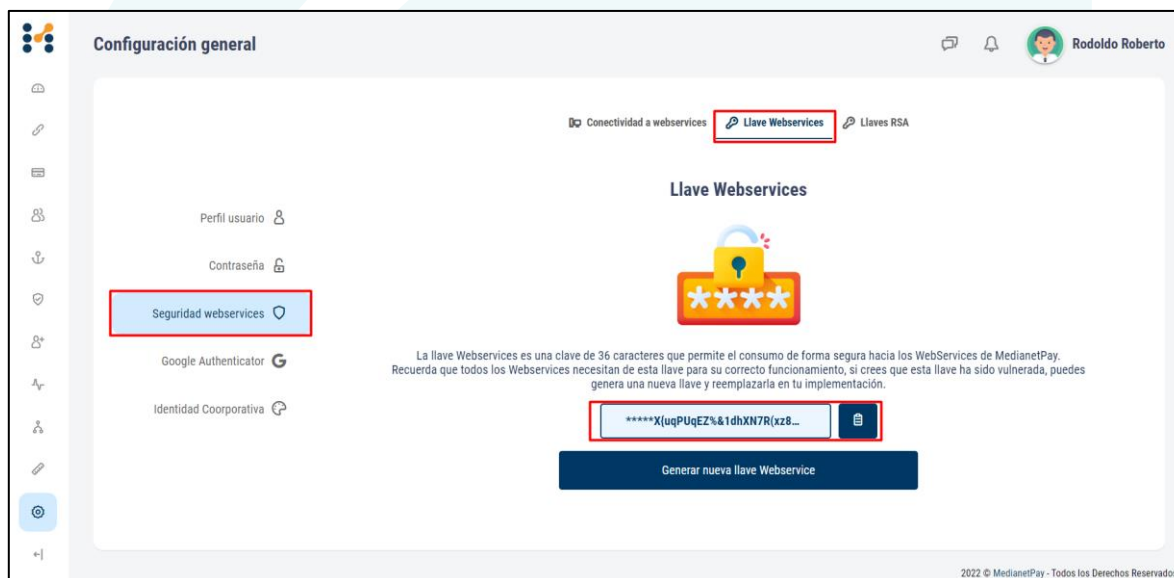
Configuración general

Rodoldo Roberto

Conectividad a webservices

Llave Webservices

Llaves RSA

Llave Webservices

Perfil usuario

Contraseña

Seguridad webservices

Google Authenticator

Identidad Coorporativa

La llave Webservices es una clave de 36 caracteres que permite el consumo de forma segura hacia los WebServices de MedianetPay. Recuerda que todos los Webservices necesitan de esta llave para su correcto funcionamiento, si crees que esta llave ha sido vulnerada, puedes genera una nueva llave y reemplazarla en tu implementación.

*****X{uqPUqEZ%&1dhXN7R(xz8...

Generar nueva llave Webservice

2022 © MedianetPay - Todos los Derechos Reservado